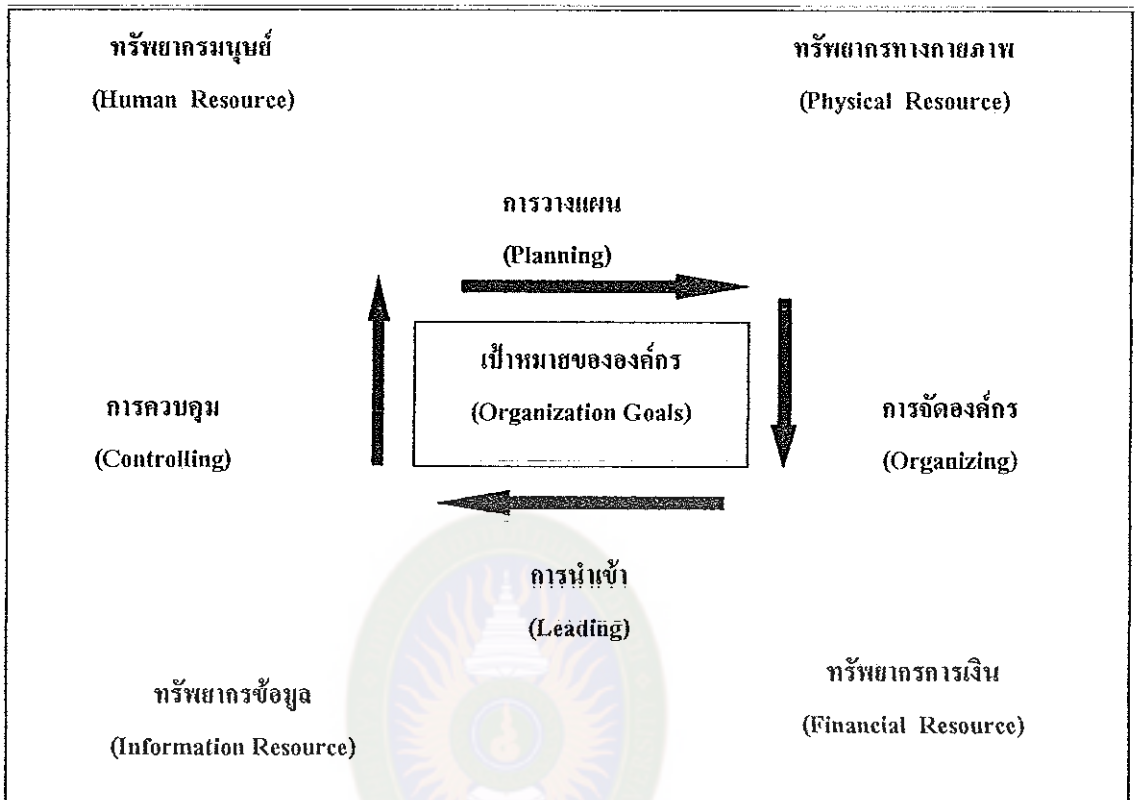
ทรัพยากรมนุษย์
(Human Resource)

ทรัพยากรทางกายภาพ
(Physical Resource)

การวางแผน
(Planning)

เป้าหมายขององค์กร
(Organization Goals)

การควบคุม
(Controlling)

การจัดองค์กร
(Organizing)

การนำเข้า
(Leading)

ทรัพยากรข้อมูล
(Information Resource)

ทรัพยากรการเงิน
(Financial Resource)